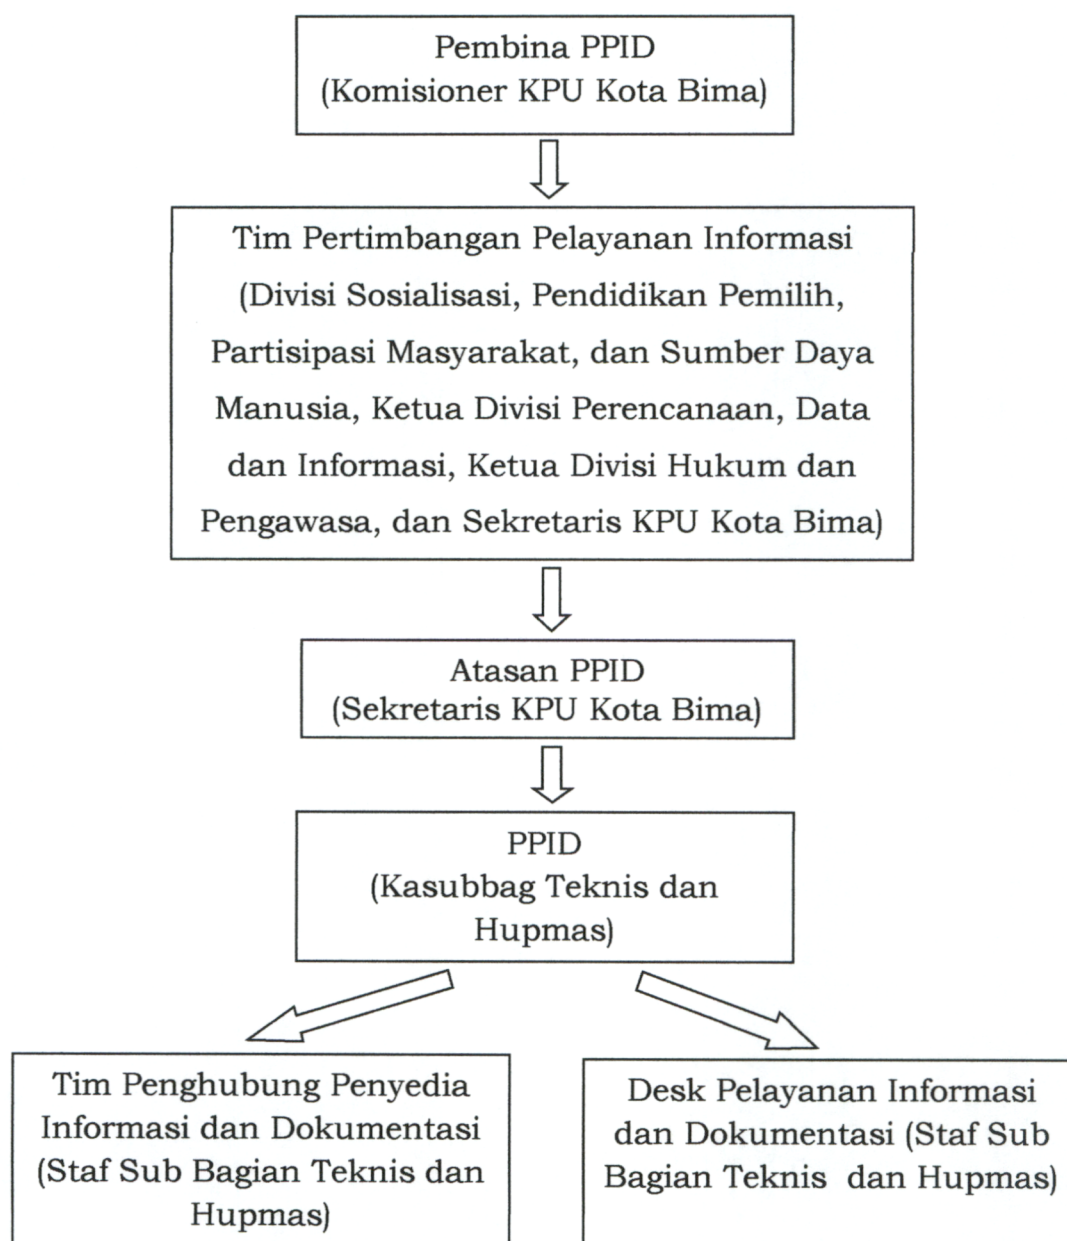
Pembina PPID
(Komisioner KPU Kota Bima)

Tim Pertimbangan Pelayanan Informasi (Divisi Sosialisasi, Pendidikan Pemilih, Partisipasi Masyarakat, dan Sumber Daya Manusia, Ketua Divisi Perencanaan, Data dan Informasi, Ketua Divisi Hukum dan Pengawasa, dan Sekretaris KPU Kota Bima)

Atasan PPID
(Sekretaris KPU Kota Bima)

PPID
(Kasubbag Teknis dan Hupmas)

Tim Penghubung Penyedia Informasi dan Dokumentasi (Staf Sub Bagian Teknis dan Hupmas)

Desk Pelayanan Informasi dan Dokumentasi (Staf Sub Bagian Teknis dan Hupmas)